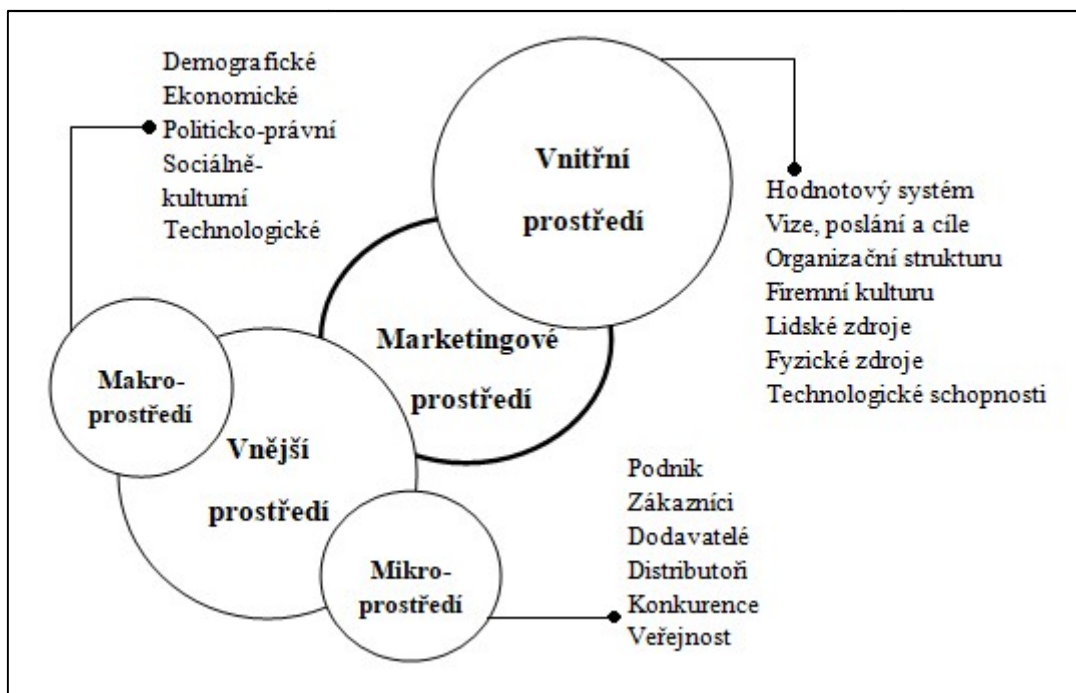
Demografické
Ekonomické
Politicko-právní
Sociálně-kulturní
Technologické

Vnitřní prostředí

Hodnotový systém
Vize, poslání a cíle
Organizační strukturu
Firemní kulturu
Lidské zdroje
Fyzické zdroje
Technologické schopnosti

Marketingové prostředí

Makro-prostředí

Vnější prostředí

Mikro-prostředí

Podnik
Zákazníci
Dodavatelé
Distributoři
Konkurence
Veřejnost